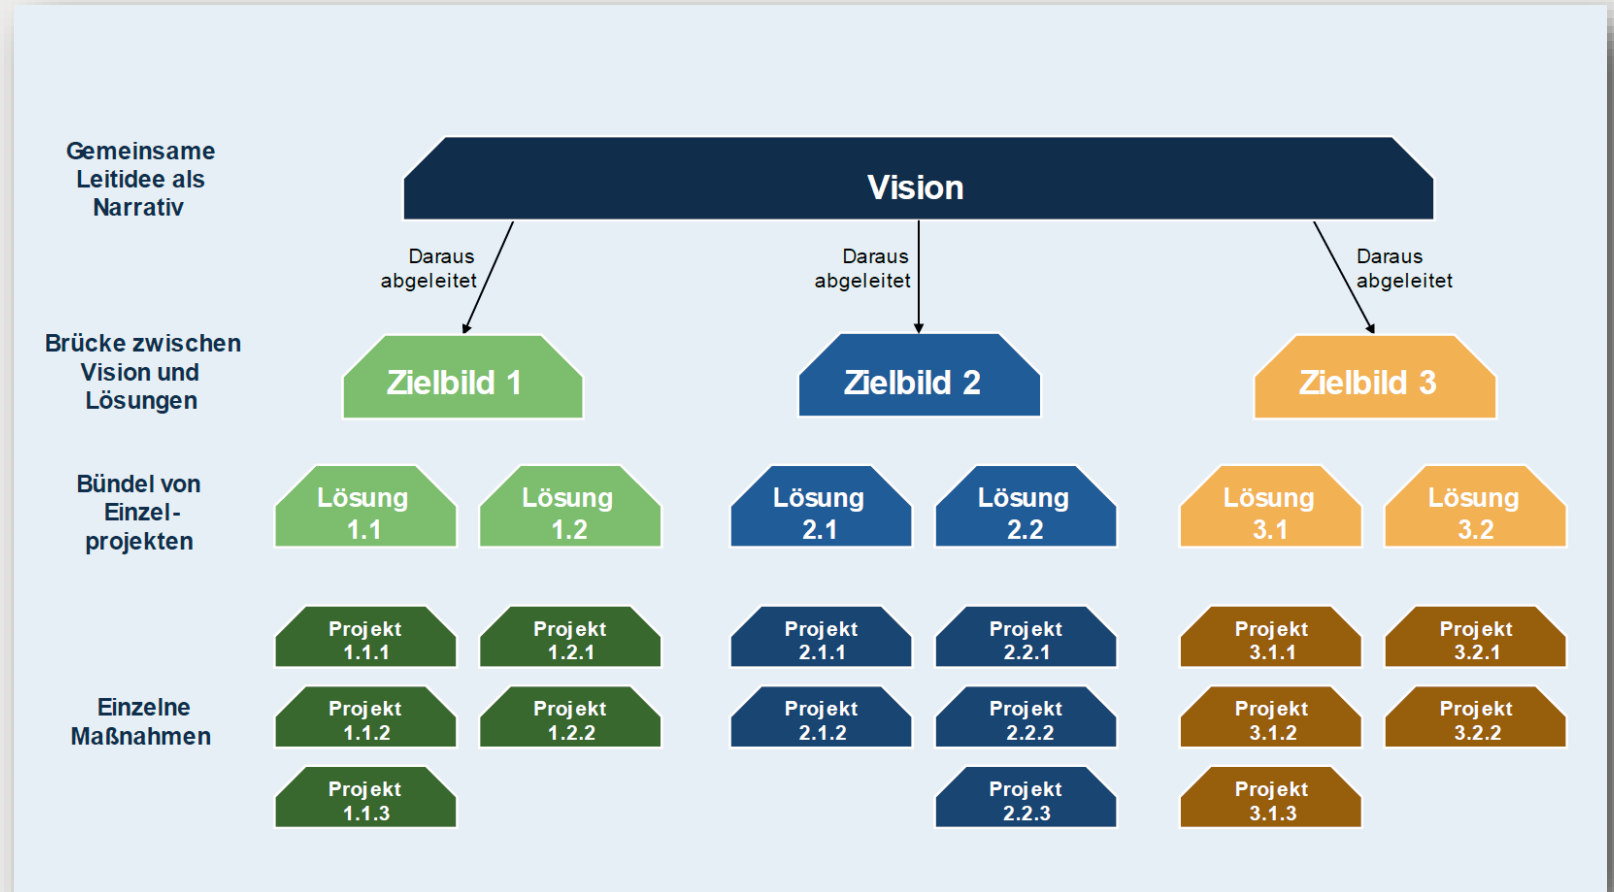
Gemeinsame Leitidee als Narrativ

Vision

Daraus abgeleitet

Daraus abgeleitet

Daraus abgeleitet

Brücke zwischen Vision und Lösungen

Zielbild 1

Zielbild 2

Zielbild 3

Bündel von Einzel-projekten

Lösung 1.1

Lösung 1.2

Lösung 2.1

Lösung 2.2

Lösung 3.1

Lösung 3.2

Projekt 1.1.1

Projekt 1.2.1

Projekt 2.1.1

Projekt 2.2.1

Projekt 3.1.1

Projekt 3.2.1

Einzelne Maßnahmen

Projekt 1.1.2

Projekt 1.2.2

Projekt 2.1.2

Projekt 2.2.2

Projekt 3.1.2

Projekt 3.2.2

Projekt 1.1.3

Projekt 2.2.3

Projekt 3.1.3